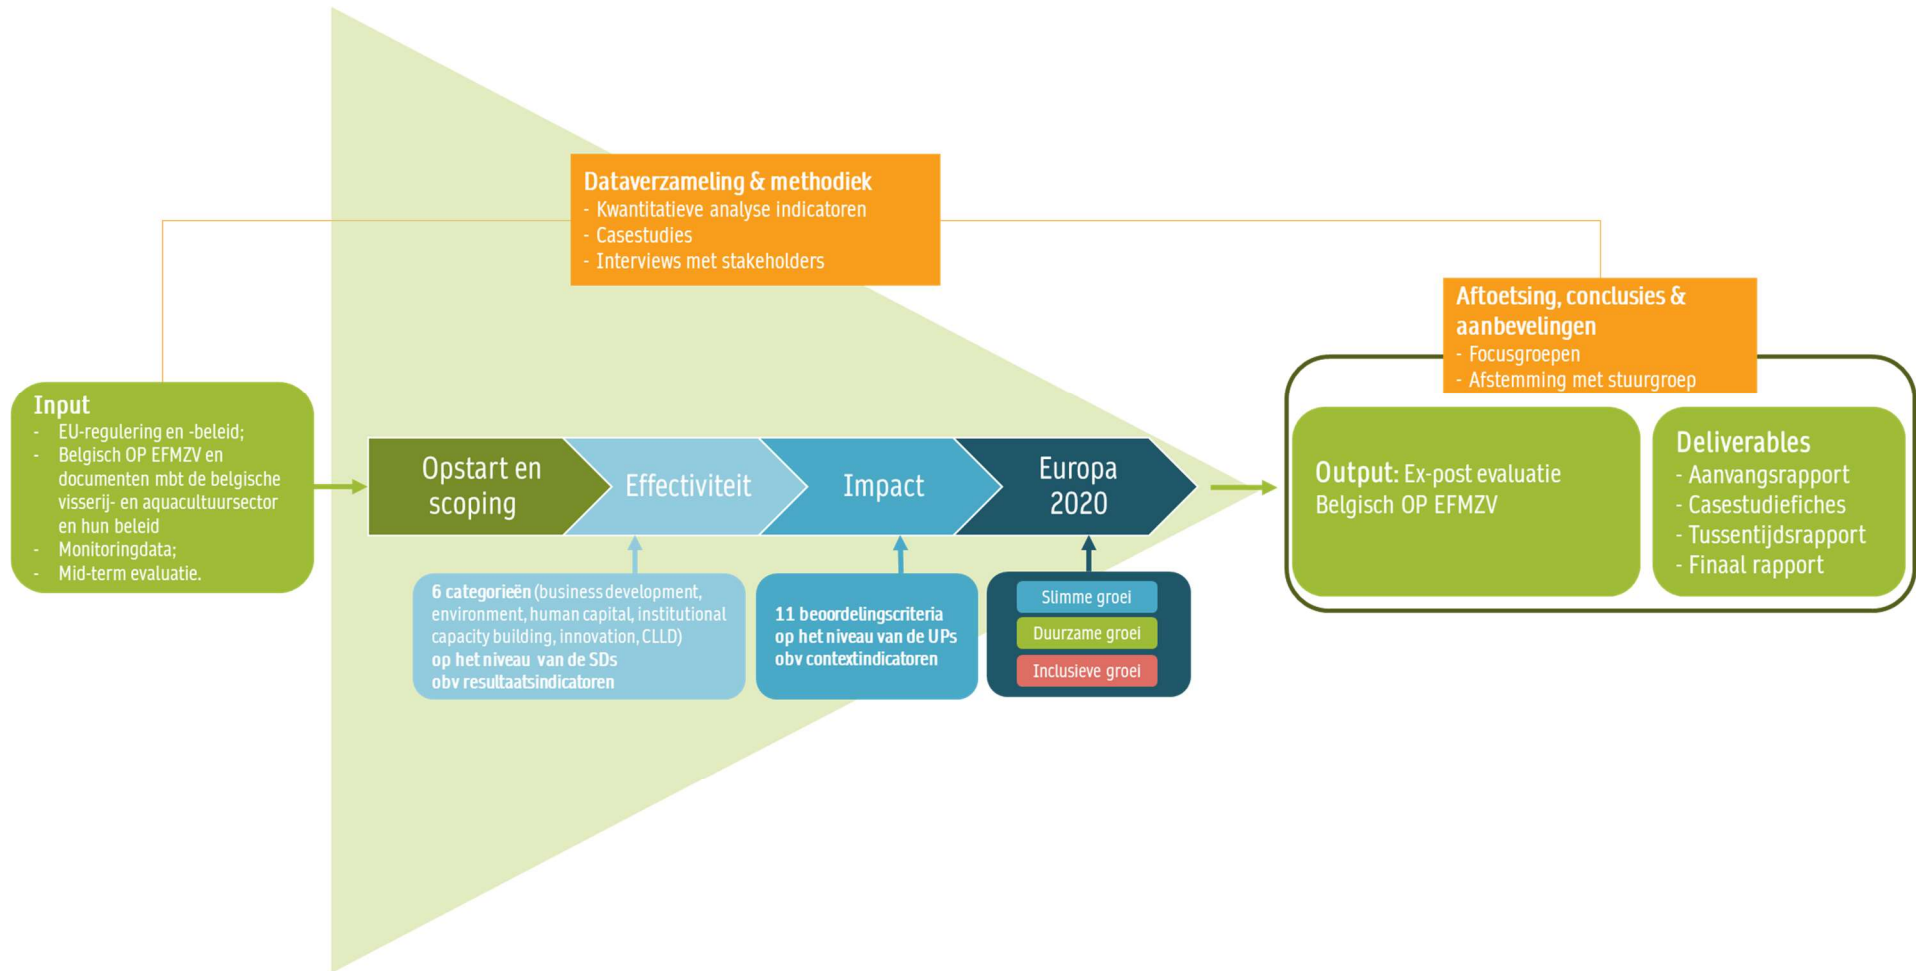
Dataverzameling & methodiek
- Kwantitatieve analyse indicatoren
- Casestudies
- Interviews met stakeholders

Aftoetsing, conclusies & aanbevelingen
- Focusgroepen
- Afstemming met stuurgroep

Input
- EU-regulering en -beleid;
- Belgisch OP EFMZV en documenten mbt de belgische visserij- en aquacultuursector en hun beleid
- Monitoringdata;
- Mid-term evaluatie.

Opstart en scoping

Effectiviteit

Impact

Europa 2020

Output: Ex-post evaluatie Belgisch OP EFMZV

Deliverables
- Aanvangsrapport
- Casestudiefiches
- Tussentijdsrapport
- Finaal rapport

6 categorieën (business development, environment, human capital, institutional capacity building, innovation, CLLD) op het niveau van de SDs obv resultaatsindicatoren

11 beoordelingscriteria op het niveau van de UPs obv contextindicatoren

Slimme groei

Duurzame groei

Inclusieve groei